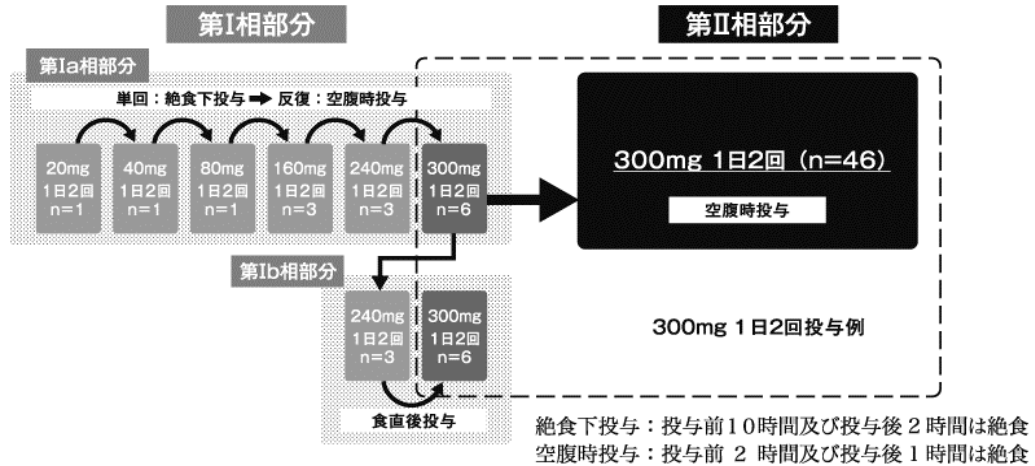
第I相部分

第II相部分

第Ia相部分

単回：絶食下投与 ➡ 反復：空腹時投与

20mg 1日2回 n=1

40mg 1日2回 n=1

80mg 1日2回 n=1

160mg 1日2回 n=3

240mg 1日2回 n=3

300mg 1日2回 n=6

300mg 1日2回（n=46）

空腹時投与

第Ib相部分

240mg 1日2回 n=3

300mg 1日2回 n=6

食直後投与

300mg 1日2回投与例

絶食下投与：投与前10時間及び投与後2時間は絶食
空腹時投与：投与前 2 時間及び投与後1時間は絶食